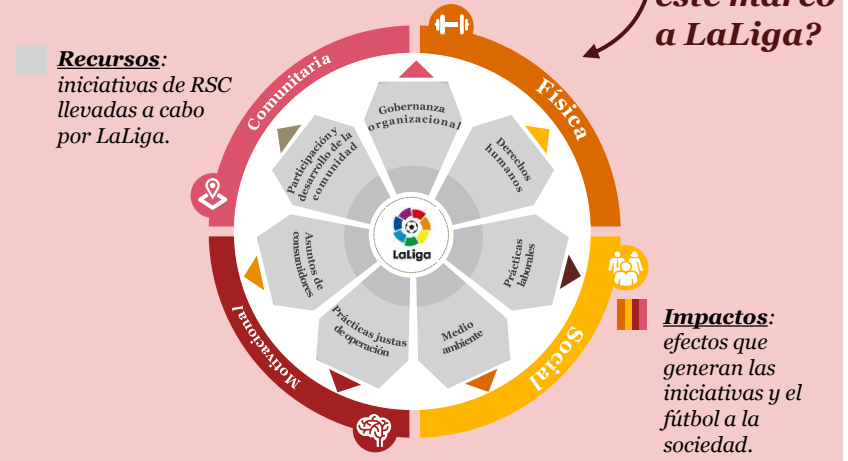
este marco a LaLiga?

Recursos: iniciativas de RSC llevadas a cabo por LaLiga.

Comunitaria

Física

Social

Motivacional

Gobernanza organizacional

Derechos humanos

Prácticas laborales

Medio ambiente

Prácticas justas de operación

Asuntos de consumidores

Participación y desarrollo de la comunidad

LaLiga

Impactos: efectos que generan las iniciativas y el fútbol a la sociedad.